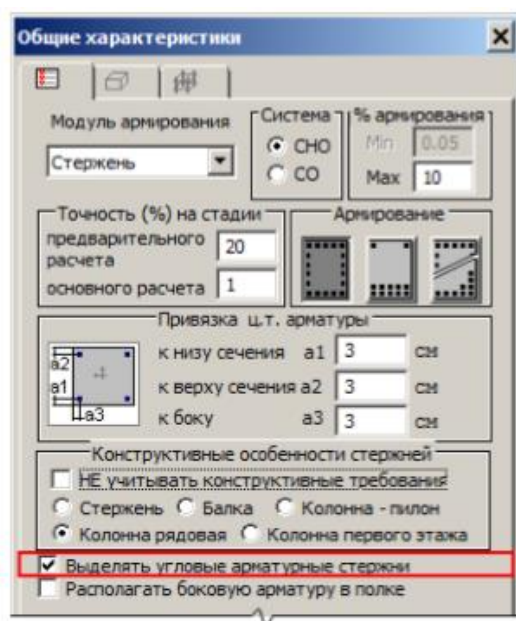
Общие характеристики

Модуль армирования

Стержень

Система

CHO

CO

% армирования

Min 0.05

Max 10

Точность (%) на стадии

предварительного расчета 20

основного расчета 1

Армирование

Привязка ц.т. арматуры

a2

a1

a3

к низу сечения a1 3 см

к верху сечения a2 3 см

к боку a3 3 см

Конструктивные особенности стержней

НЕ учитывать конструктивные требования

Стержень Балка Колонна - пилон

Колонна рядовая Колонна первого этажа

Выделять угловые арматурные стержни

Располагать боковую арматуру в полке